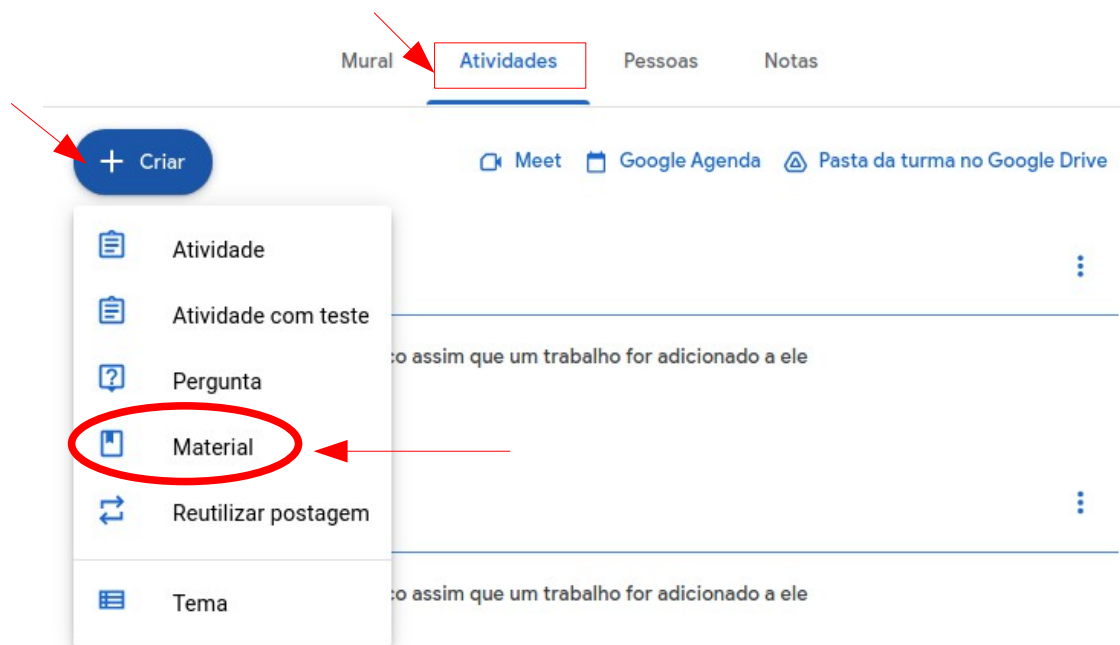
Mural Atividades Pessoas Notas

+ Criar

Meet Google Agenda Pasta da turma no Google Drive

Atividade

Atividade com teste

Pergunta

Material

Reutilizar postagem

Tema

co assim que um trabalho for adicionado a ele

co assim que um trabalho for adicionado a ele